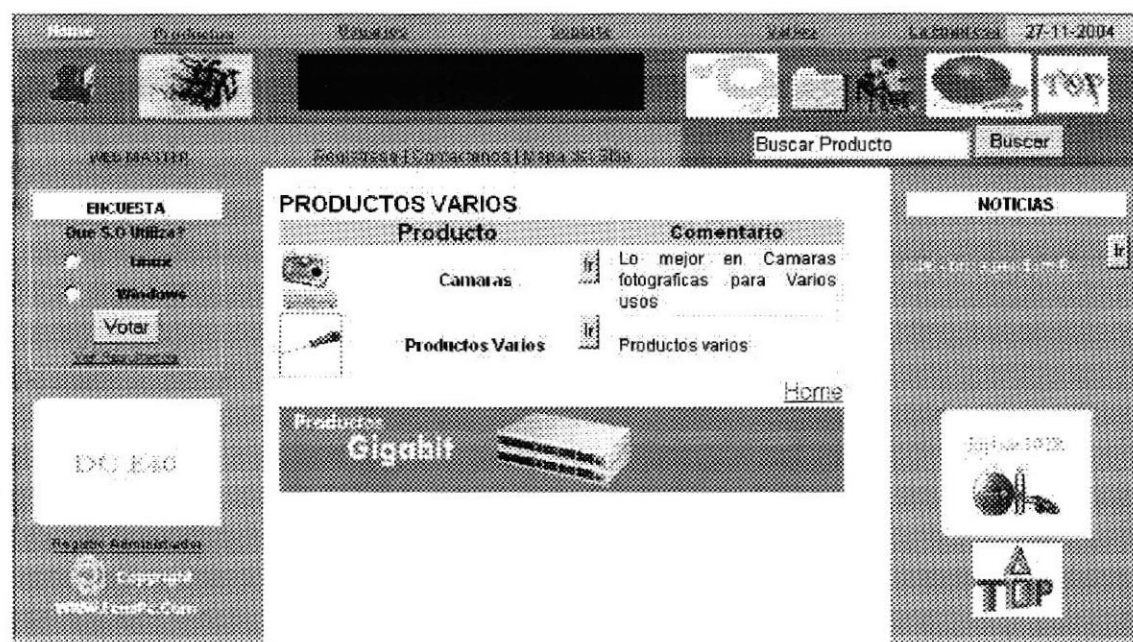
Home Productos Usuarios Soporte Varios La empresa 27-11-2004

TOP

WEB MASTER Registrese | Contactenos | Mapa del Sitio

Buscar Producto Buscar

ENCUESTA
Que S.O Utiliza?
Linux
Windows
Votar
Ver Resultados

DC Ed0

Registro Administrador

Copyright
www.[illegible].com

PRODUCTOS VARIOS

| Producto | | Comentario |
|---|---|---|
| Camaras | Ir | Lo mejor en Camaras fotograficas para Varios usos |
| Productos Varios | Ir | Productos varios |

Home

Productos
Gigabit

NOTICIAS

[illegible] Ir

TOP